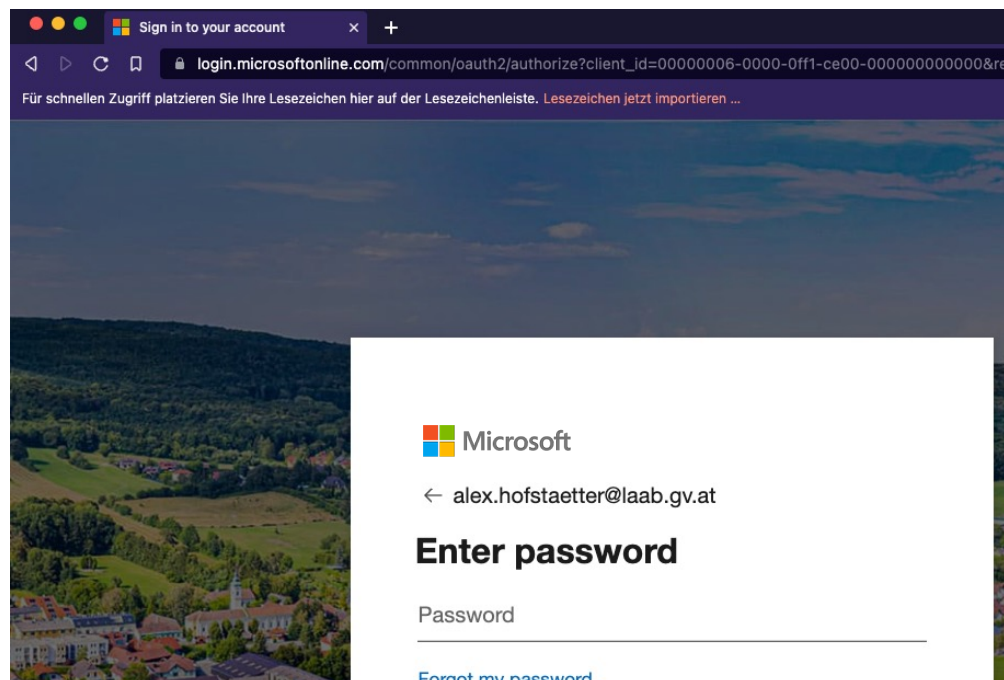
Sign in to your account
×
+
login.microsoftonline.com/common/oauth2/authorize?client_id=00000006-0000-0ff1-ce00-000000000000&re
Für schnellen Zugriff platzieren Sie Ihre Lesezeichen hier auf der Lesezeichenleiste. Lesezeichen jetzt importieren ...

Microsoft
← alex.hofstaetter@laab.gv.at
Enter password
Password
Forgot my password